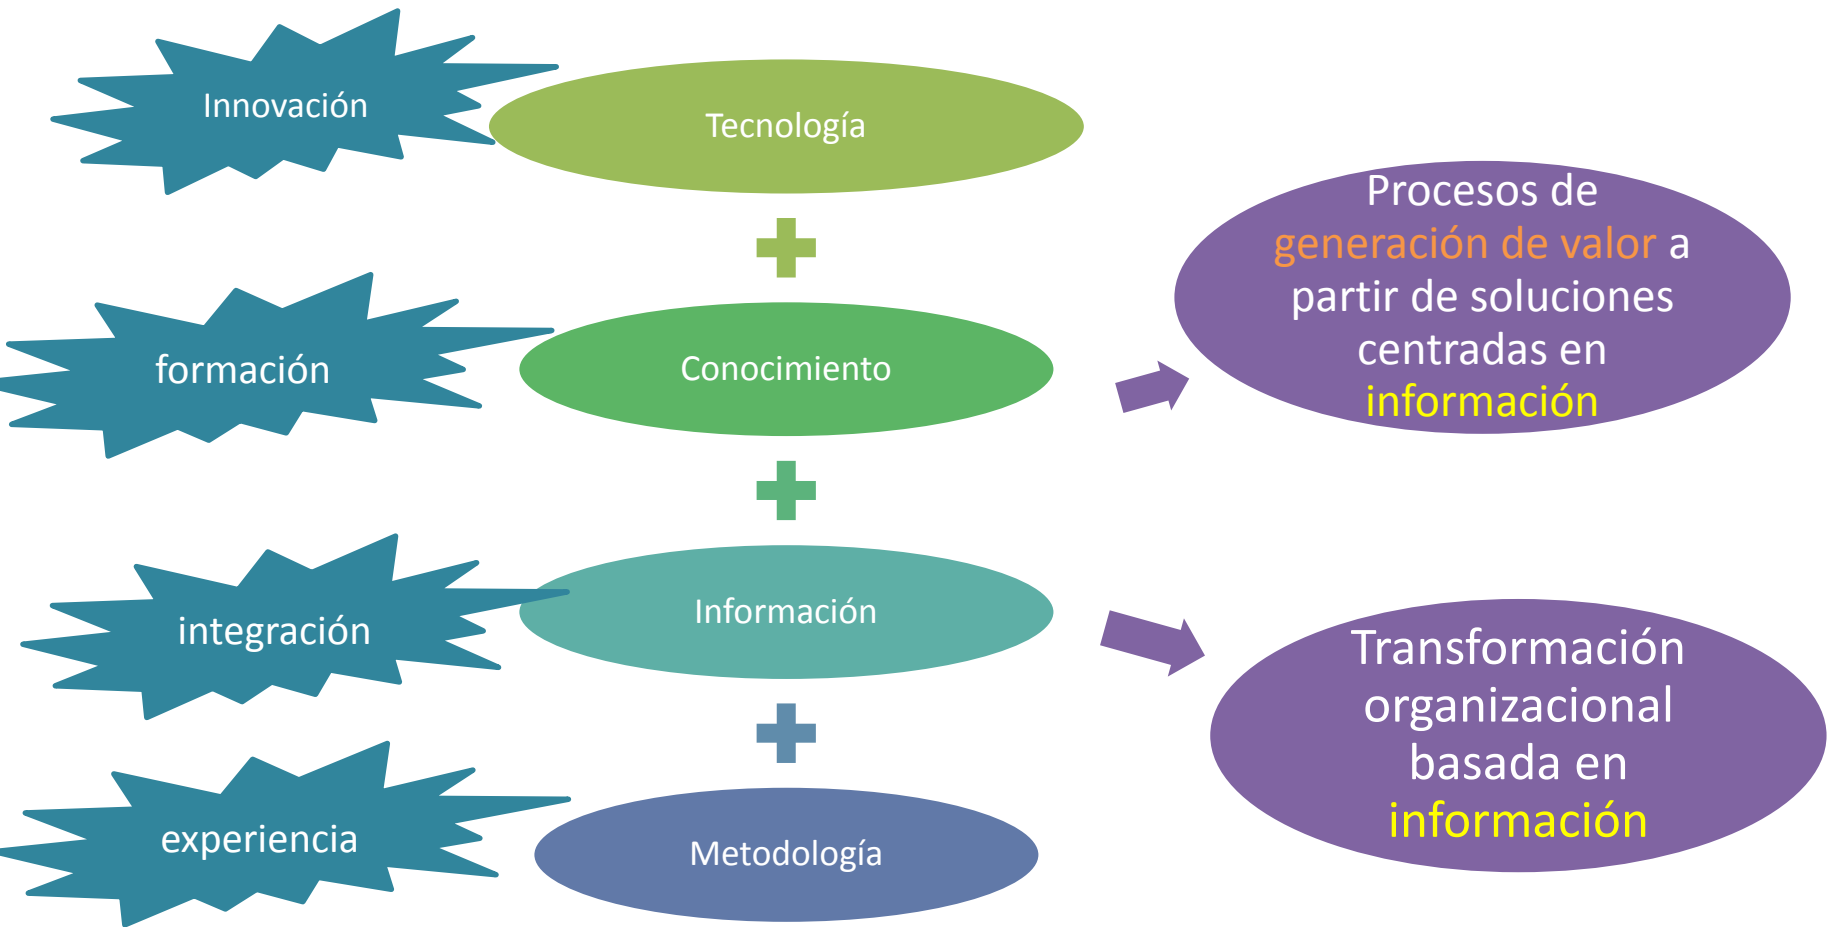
Innovación

Tecnología

formación

Conocimiento

integración

Información

experiencia

Metodología

Procesos de generación de valor a partir de soluciones centradas en información

Transformación organizacional basada en información